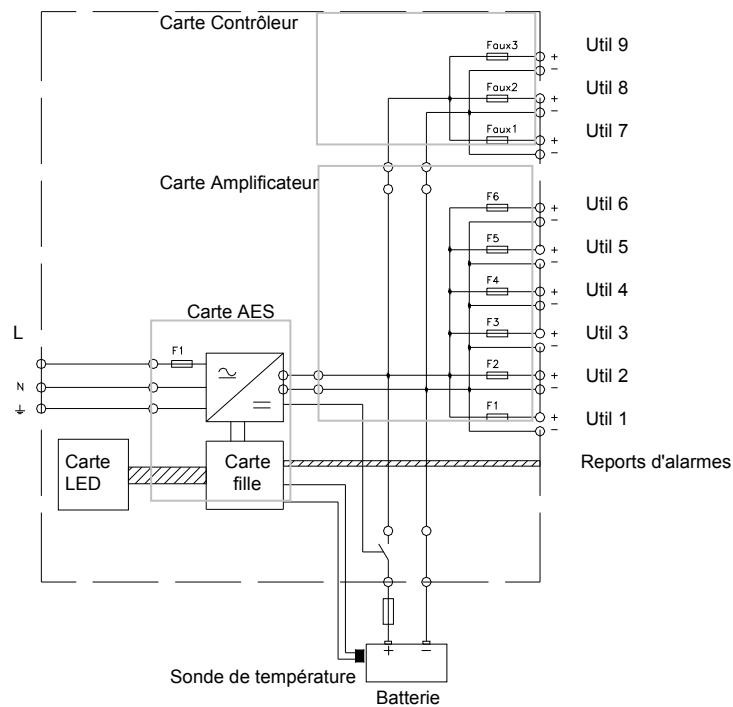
Carte Contrôleur

Faux3
+
−
Util 9

Faux2
+
−
Util 8

Faux1
+
−
Util 7

Carte Amplificateur

F6
+
−
Util 6

F5
+
−
Util 5

F4
+
−
Util 4

F3
+
−
Util 3

F2
+
−
Util 2

F1
+
−
Util 1

Carte AES

L
N

F1

Carte LED

Carte fille

Reports d'alarmes

+
−

Sonde de température

Batterie